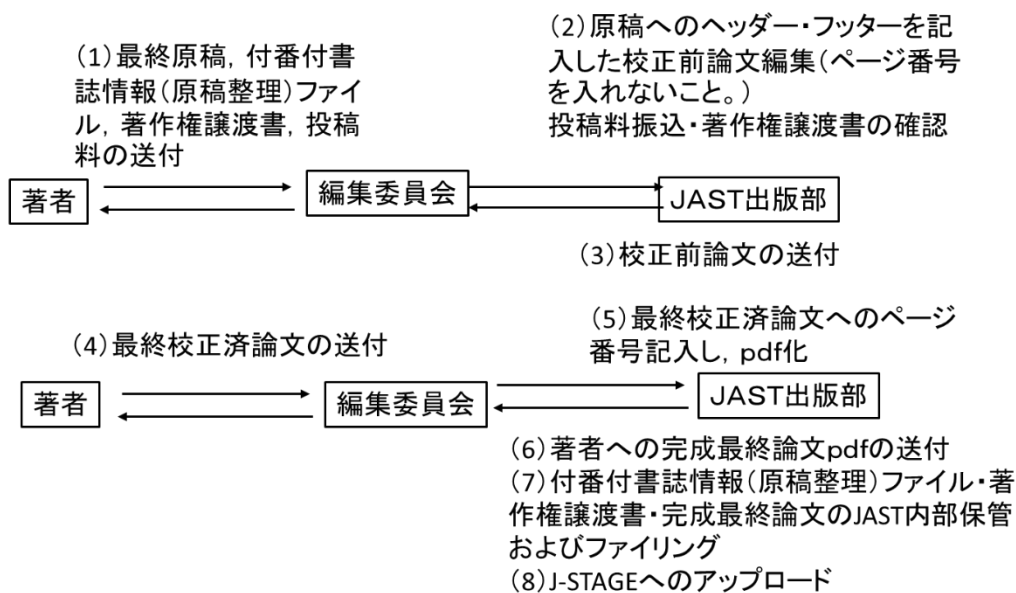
(1) 最終原稿，付番付書誌情報（原稿整理）ファイル，著作権譲渡書，投稿料の送付

(2) 原稿へのヘッダー・フッターを記入した校正前論文編集（ページ番号を入れないこと。）
投稿料振込・著作権譲渡書の確認

著者

編集委員会

JAST出版部

(3) 校正前論文の送付

(4) 最終校正済論文の送付

(5) 最終校正済論文へのページ番号記入し，pdf化

著者

編集委員会

JAST出版部

(6) 著者への完成最終論文pdfの送付
(7) 付番付書誌情報（原稿整理）ファイル・著作権譲渡書・完成最終論文のJAST内部保管およびファイリング
(8) J-STAGEへのアップロード